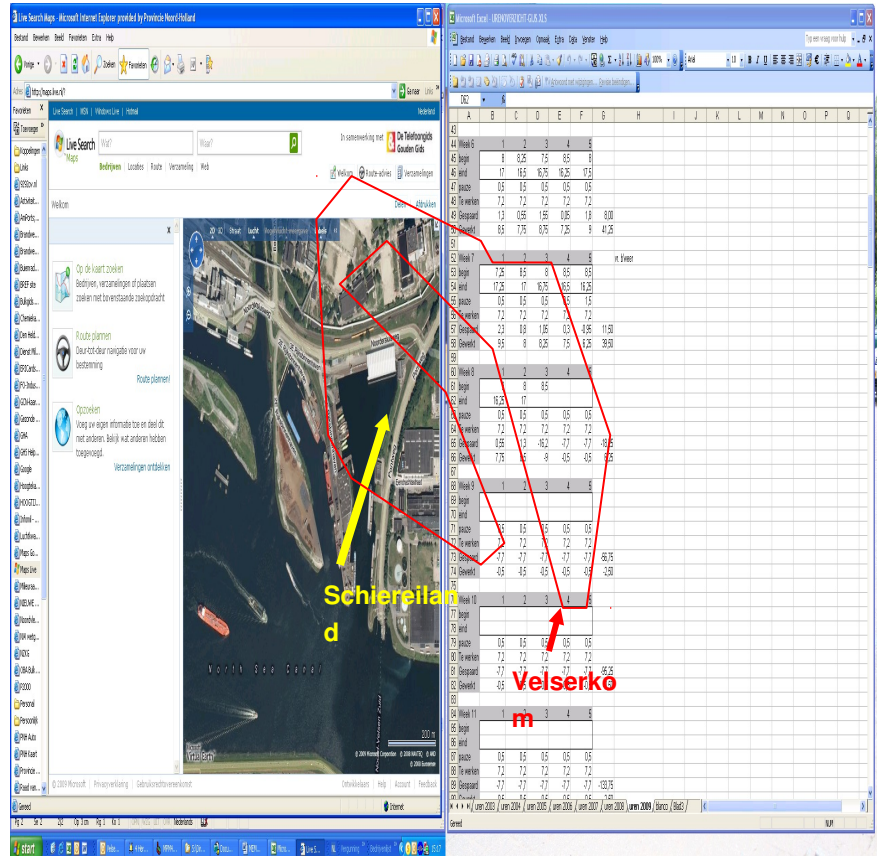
Live Search Maps - Microsoft Internet Explorer provided by Provincie Noord-Holland

Bestand Bewerken Beeld Favorieten Extra Help

Vorige Zoeken Favorieten

Adres http://maps.live.nl/ Gaan naar Links

Favorieten

Toevoegen

Live Search | MSN | Windows Live | Hotmail Nederland

Live Search Maps

Wat? Waar?

Bedrijven | Locaties | Route | Verzameling | Web

In samenwerking met De Telefoongids Gouden Gids

Welkom Route-advies Verzamelingen

Welkom Delen Afdrukken

Op de kaart zoeken
Bedrijven, verzamelingen of plaatsen zoeken met bovenstaande zoekopdracht

Route plannen
Deurtot-deur navigatie voor uw bestemming
Route plannen!

Opzoeken
Voeg uw eigen informatie toe en deel dit met anderen. Bekijk wat anderen hebben toegevoegd.
Verzamelingen ontdekken

2D 3D Straat Lucht

North Sea Canal

200 m

© 2009 Microsoft | Privacyverklaring | Gebruiksrechtovereenkomst

Ontwikkelaars | Help | Account | Feedback

Gereed Internet

Schiereiland

Velserkom

Microsoft Excel - URENOVERZICHT-GIJS.XLS

Bestand Bewerken Beeld Invoegen Opmaak Extra Data Venster Help

Typ een vraag voor hulp

Arial 10

D62

| | A | B | C | D | E | F | G | H |
|---|---|---|---|---|---|---|---|---|
| 43 | | | | | | | | |
| 44 | Week 6 | 1 | 2 | 3 | 4 | 5 | | |
| 45 | begin | 8 | 8,25 | 7,5 | 8,5 | 8 | | |
| 46 | eind | 17 | 16,5 | 16,75 | 16,25 | 17,5 | | |
| 47 | pauze | 0,5 | 0,5 | 0,5 | 0,5 | 0,5 | | |
| 48 | Te werken | 7,2 | 7,2 | 7,2 | 7,2 | 7,2 | | |
| 49 | Gespaard | 1,3 | 0,55 | 1,55 | 0,05 | 1,8 | 8,00 | |
| 50 | Gewerkt | 8,5 | 7,75 | 8,75 | 7,25 | 9 | 41,25 | |
| 51 | | | | | | | | |
| 52 | Week 7 | 1 | 2 | 3 | 4 | 5 | m. ti'veer | |
| 53 | begin | 7,25 | 8,5 | 8 | 8,5 | 8,5 | | |
| 54 | eind | 17,25 | 17 | 16,75 | 16,5 | 16,25 | | |
| 55 | pauze | 0,5 | 0,5 | 0,5 | 0,5 | 1,5 | | |
| 56 | Te werken | 7,2 | 7,2 | 7,2 | 7,2 | 7,2 | | |
| 57 | Gespaard | 2,3 | 0,8 | 1,05 | 0,3 | -0,95 | 11,50 | |
| 58 | Gewerkt | 9,5 | 8 | 8,25 | 7,5 | 6,25 | 39,50 | |
| 59 | | | | | | | | |
| 60 | Week 8 | 1 | 2 | 3 | 4 | 5 | | |
| 61 | begin | | 8 | 8,5 | | | | |
| 62 | eind | 16,25 | 17 | | | | | |
| 63 | pauze | 0,5 | 0,5 | 0,5 | 0,5 | 0,5 | | |
| 64 | Te werken | 7,2 | 7,2 | 7,2 | 7,2 | 7,2 | | |
| 65 | Gespaard | 0,55 | 1,3 | -16,2 | -7,7 | -7,7 | -18,25 | |
| 66 | Gewerkt | 7,75 | 8,5 | -9 | -0,5 | -0,5 | 6,25 | |
| 67 | | | | | | | | |
| 68 | Week 9 | 1 | 2 | 3 | 4 | 5 | | |
| 69 | begin | | | | | | | |
| 70 | eind | | | | | | | |
| 71 | pauze | 0,5 | 0,5 | 0,5 | 0,5 | 0,5 | | |
| 72 | Te werken | 7,2 | 7,2 | 7,2 | 7,2 | 7,2 | | |
| 73 | Gespaard | -7,7 | -7,7 | -7,7 | -7,7 | -7,7 | -56,75 | |
| 74 | Gewerkt | -0,5 | -0,5 | -0,5 | -0,5 | -0,5 | -2,50 | |
| 75 | | | | | | | | |
| 76 | Week 10 | 1 | 2 | 3 | 4 | 5 | | |
| 77 | begin | | | | | | | |
| 78 | eind | | | | | | | |
| 79 | pauze | 0,5 | 0,5 | 0,5 | 0,5 | 0,5 | | |
| 80 | Te werken | 7,2 | 7,2 | 7,2 | 7,2 | 7,2 | | |
| 81 | Gespaard | -7,7 | -7,7 | -7,7 | -7,7 | -7,7 | -95,25 | |
| 82 | Gewerkt | -0,5 | | | | | | |
| 83 | | | | | | | | |
| 84 | Week 11 | 1 | 2 | 3 | 4 | 5 | | |
| 85 | begin | | | | | | | |
| 86 | eind | | | | | | | |
| 87 | pauze | 0,5 | 0,5 | 0,5 | 0,5 | 0,5 | | |
| 88 | Te werken | 7,2 | 7,2 | 7,2 | 7,2 | 7,2 | | |
| 89 | Gespaard | -7,7 | -7,7 | -7,7 | -7,7 | -7,7 | -133,75 | |

uren 2003 / uren 2004 / uren 2005 / uren 2006 / uren 2007 / uren 2008 / uren 2009 / Blanco / Blad3

Gereed NUM

start